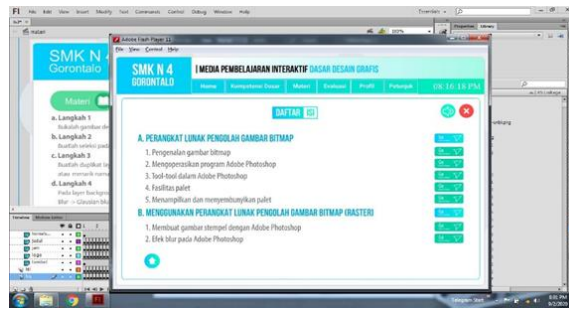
Fl File Edit View Insert Modify Text Commands Control Debug Window Help

materi

SMK N 4
Gorontalo

Materi

a. Langkah 1
Bukalah gambar de
b. Langkah 2
Buatlah seleksi pada
c. Langkah 3
Buatlah duplikat la
atau menarik nama
d. Langkah 4
Pada layer Backgro
Blur -> Gaussian Blu

Timeline

Adobe Flash Player 11
File View Control Help

SMK N 4
GORONTALO

| MEDIA PEMBELAJARAN INTERAKTIF DASAR DESAIN GRAFIS

Home Kompetensi Dasar Materi Evaluasi Profil Petunjuk 08:16:18 PM

DAFTAR ISI

A. PERANGKAT LUNAK PENGOLAH GAMBAR BITMAP
1. Pengenalan gambar bitmap
2. Mengoperasikan program Adobe Photoshop
3. Tool-tool dalam Adobe Photoshop
4. Fasilitas palet
5. Menampilkan dan menyembunyikan palet
B. MENGGUNAKAN PERANGKAT LUNAK PENGOLAH GAMBAR BITMAP (RASTER)
1. Membuat gambar stempel dengan Adobe Photoshop
2. Efek blur pada Adobe Photoshop

Properties Library

Tampilkan Start

8:01 PM
9/2/2020